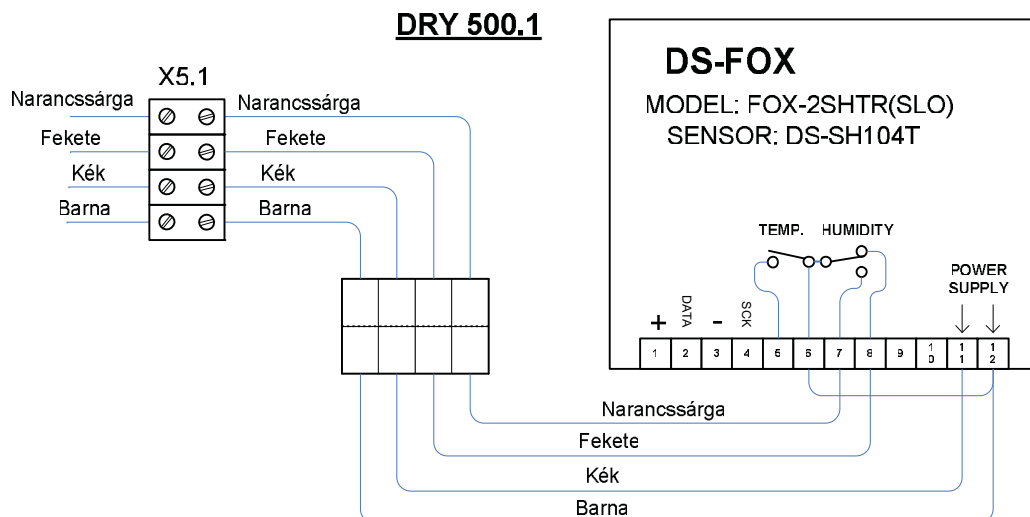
DRY 500.1

X5.1

Narancssárga
Fekete
Kék
Barna

Narancssárga
Fekete
Kék
Barna

DS-FOX

MODEL: FOX-2SHTR(SLO)
SENSOR: DS-SH104T

TEMP. HUMIDITY

POWER SUPPLY

+ DATA - SCK

1 2 3 4 5 6 7 8 9 10 11 12

Narancssárga
Fekete
Kék
Barna